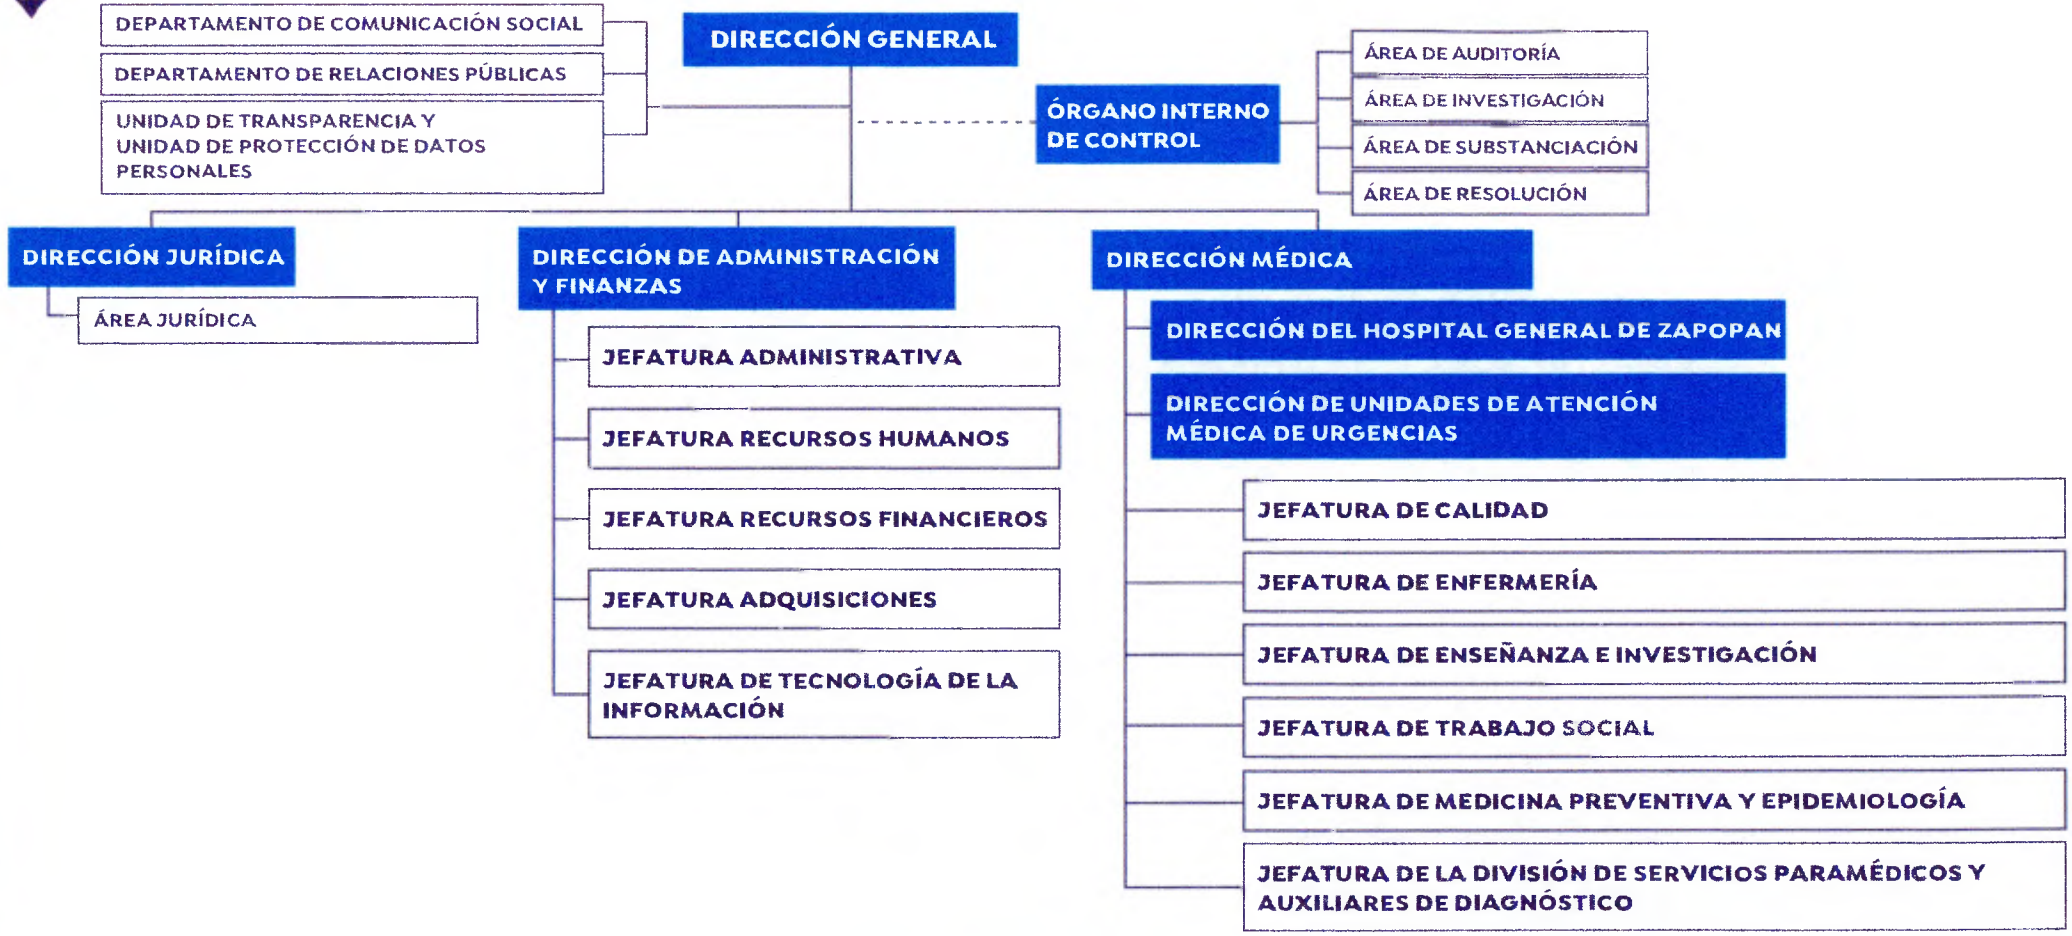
DEPARTAMENTO DE COMUNICACIÓN SOCIAL

DEPARTAMENTO DE RELACIONES PÚBLICAS

UNIDAD DE TRANSPARENCIA Y UNIDAD DE PROTECCIÓN DE DATOS PERSONALES

DIRECCIÓN GENERAL

ÓRGANO INTERNO DE CONTROL

ÁREA DE AUDITORÍA

ÁREA DE INVESTIGACIÓN

ÁREA DE SUBSTANCIACIÓN

ÁREA DE RESOLUCIÓN

DIRECCIÓN JURÍDICA

ÁREA JURÍDICA

DIRECCIÓN DE ADMINISTRACIÓN Y FINANZAS

JEFATURA ADMINISTRATIVA

JEFATURA RECURSOS HUMANOS

JEFATURA RECURSOS FINANCIEROS

JEFATURA ADQUISICIONES

JEFATURA DE TECNOLOGÍA DE LA INFORMACIÓN

DIRECCIÓN MÉDICA

DIRECCIÓN DEL HOSPITAL GENERAL DE ZAPOPAN

DIRECCIÓN DE UNIDADES DE ATENCIÓN MÉDICA DE URGENCIAS

JEFATURA DE CALIDAD

JEFATURA DE ENFERMERÍA

JEFATURA DE ENSEÑANZA E INVESTIGACIÓN

JEFATURA DE TRABAJO SOCIAL

JEFATURA DE MEDICINA PREVENTIVA Y EPIDEMIOLOGÍA

JEFATURA DE LA DIVISIÓN DE SERVICIOS PARAMÉDICOS Y AUXILIARES DE DIAGNÓSTICO